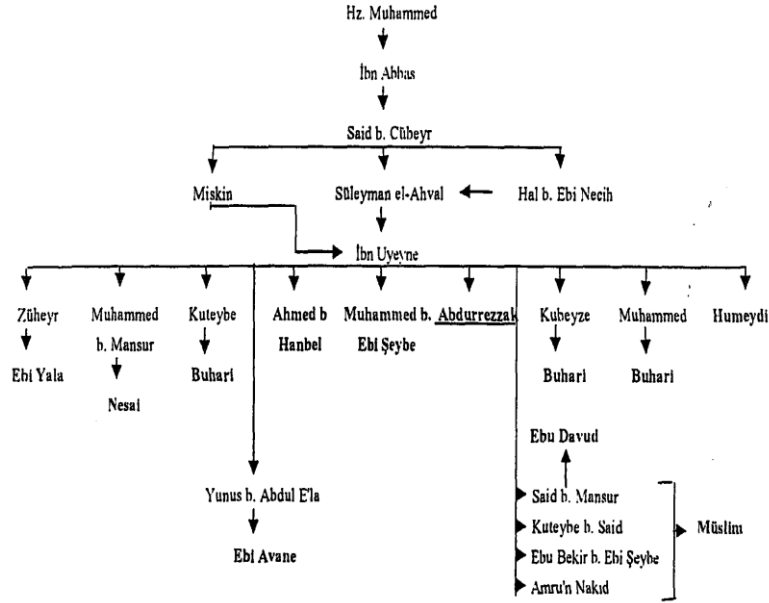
Hz. Muhammed

İbn Abbas

Said b. Cübeyr

Miskin

Süleyman el-Ahval

Hal b. Ebi Necih

İbn Uyeyne

Züheyr

Ebi Yala

Muhammed b. Mansur

Nesai

Kuteybe

Buhari

Ahmed b Hanbel

Muhammed b. Ebi Şeybe

Abdurrezzak

Kubeyze

Buhari

Muhammed

Buhari

Humeydi

Ebu Davud

Yunus b. Abdul E'la

Ebi Avane

Said b. Mansur

Kuteybe b. Said

Ebu Bekir b. Ebi Şeybe

Amru'n Nakıd

Müslim